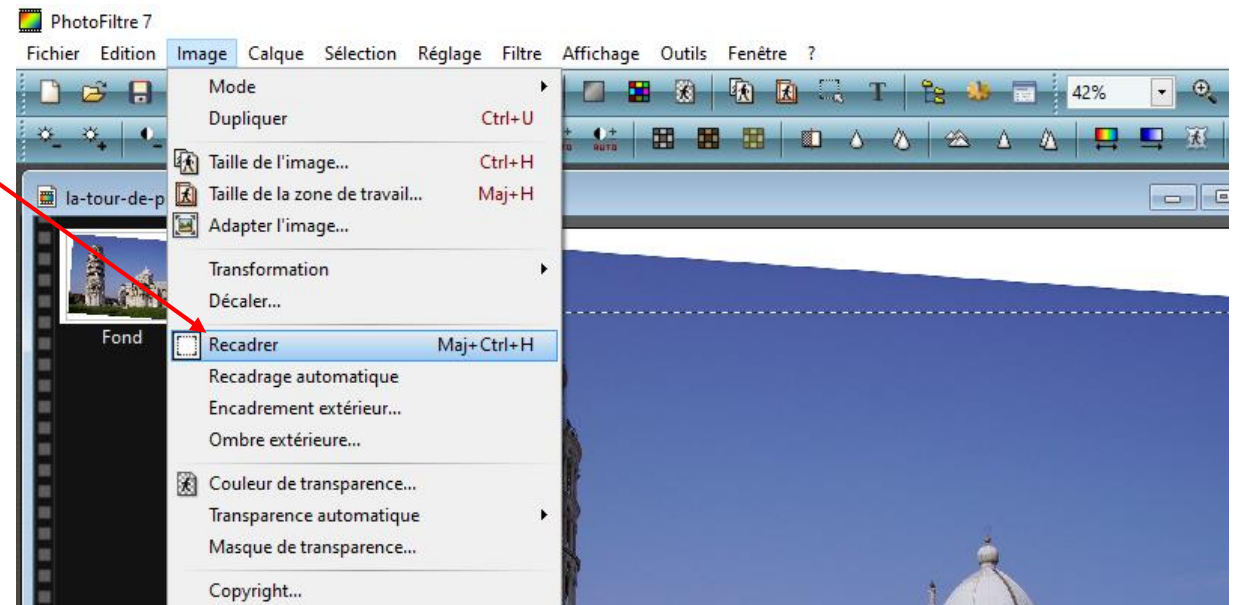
PhotoFiltre 7

Fichier Edition Image Calque Sélection Réglage Filtre Affichage Outils Fenêtre ?

42%

la-tour-de-p

Fond

Mode

Dupliquer Ctrl+U

Taille de l'image... Ctrl+H

Taille de la zone de travail... Maj+H

Adapter l'image...

Transformation

Décaler...

Recadrer Maj+Ctrl+H

Recadrage automatique

Encadrement extérieur...

Ombre extérieure...

Couleur de transparence...

Transparence automatique

Masque de transparence...

Copyright...